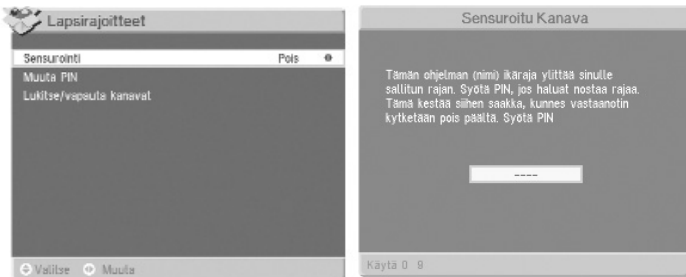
Lapsirajoitteet

Sensurointi Pois

Muuta PIN

Lukitse/vapauta kanavat

Valitse Muuta

Sensuroitu Kanava

Tämän ohjelman (nimi) ikäraja ylittää sinulle sallitun rajan. Syötä PIN, jos haluat nostaa rajaa. Tämä kestää siihen saakka, kunnes vastaanotin kytketään pois päältä. Syötä PIN

----

Käytä 0 9